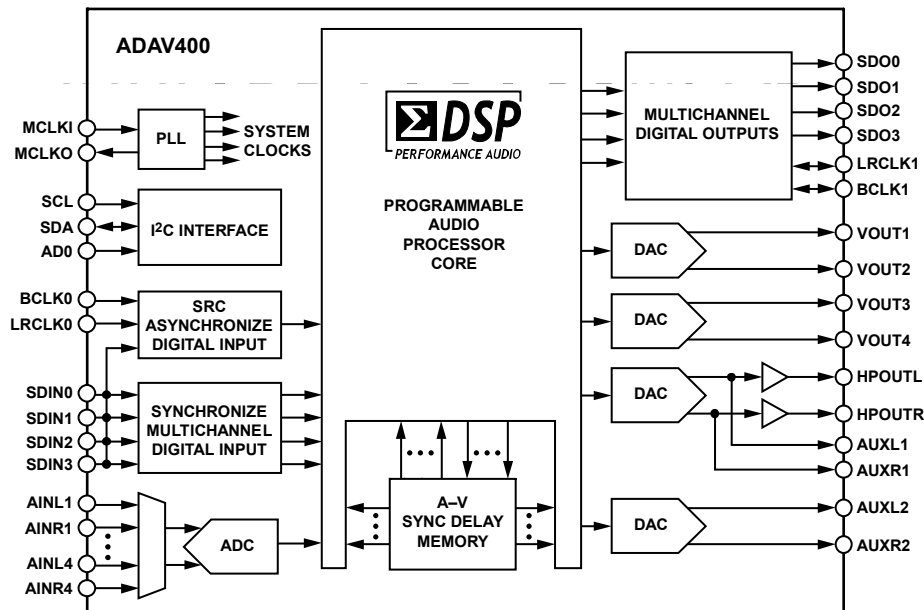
ADAV400

MCLKI
MCLKO
PLL
SYSTEM CLOCKS

SCL
SDA
AD0
I$^2$C INTERFACE

BCLK0
LRCLK0
SRC ASYNCHRONIZE DIGITAL INPUT

SDIN0
SDIN1
SDIN2
SDIN3
SYNCHRONIZE MULTICHANNEL DIGITAL INPUT

AINL1
AINR1
AINL4
AINR4
ADC

ΣDSP
PERFORMANCE AUDIO

PROGRAMMABLE AUDIO PROCESSOR CORE

A–V SYNC DELAY MEMORY

MULTICHANNEL DIGITAL OUTPUTS
SDO0
SDO1
SDO2
SDO3
LRCLK1
BCLK1

DAC
VOUT1
VOUT2

DAC
VOUT3
VOUT4

DAC
HPOUTL
HPOUTR
AUXL1
AUXR1

DAC
AUXL2
AUXR2